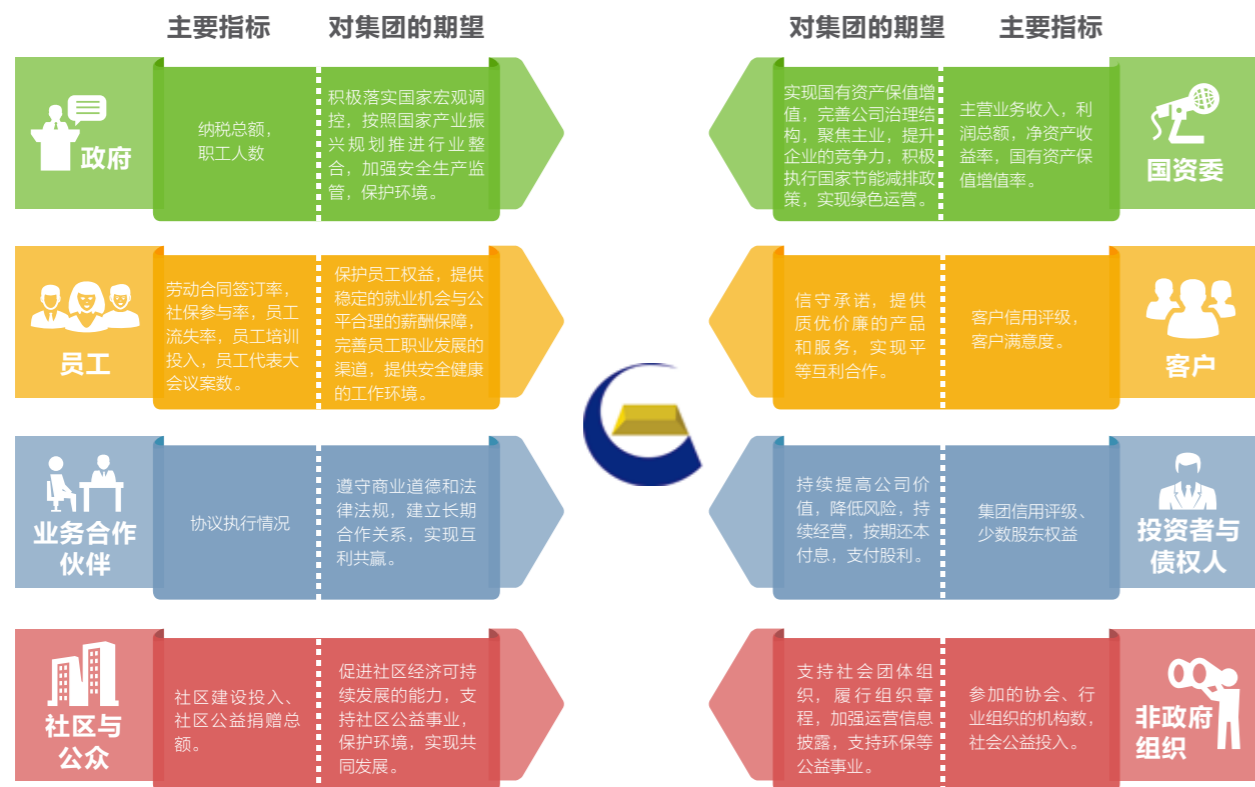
主要指标　对集团的期望

政府

纳税总额，职工人数

积极落实国家宏观调控，按照国家产业振兴规划推进行业整合，加强安全生产监管，保护环境。

员工

劳动合同签订率，社保参与率，员工流失率，员工培训投入，员工代表大会议案数。

保护员工权益，提供稳定的就业机会与公平合理的薪酬保障，完善员工职业发展的渠道，提供安全健康的工作环境。

业务合作伙伴

协议执行情况

遵守商业道德和法律法规，建立长期合作关系，实现互利共赢。

社区与公众

社区建设投入、社区公益捐赠总额。

促进社区经济可持续发展的能力，支持社区公益事业，保护环境，实现共同发展。

对集团的期望　主要指标

国资委

实现国有资产保值增值，完善公司治理结构，聚焦主业，提升企业的竞争力，积极执行国家节能减排政策，实现绿色运营。

主营业务收入，利润总额，净资产收益率，国有资产保值增值率。

客户

信守承诺，提供质优价廉的产品和服务，实现平等互利合作。

客户信用评级，客户满意度。

投资者与债权人

持续提高公司价值，降低风险，持续经营，按期还本付息，支付股利。

集团信用评级、少数股东权益

非政府组织

支持社会团体组织，履行组织章程，加强运营信息披露，支持环保等公益事业。

参加的协会、行业组织的机构数，社会公益投入。